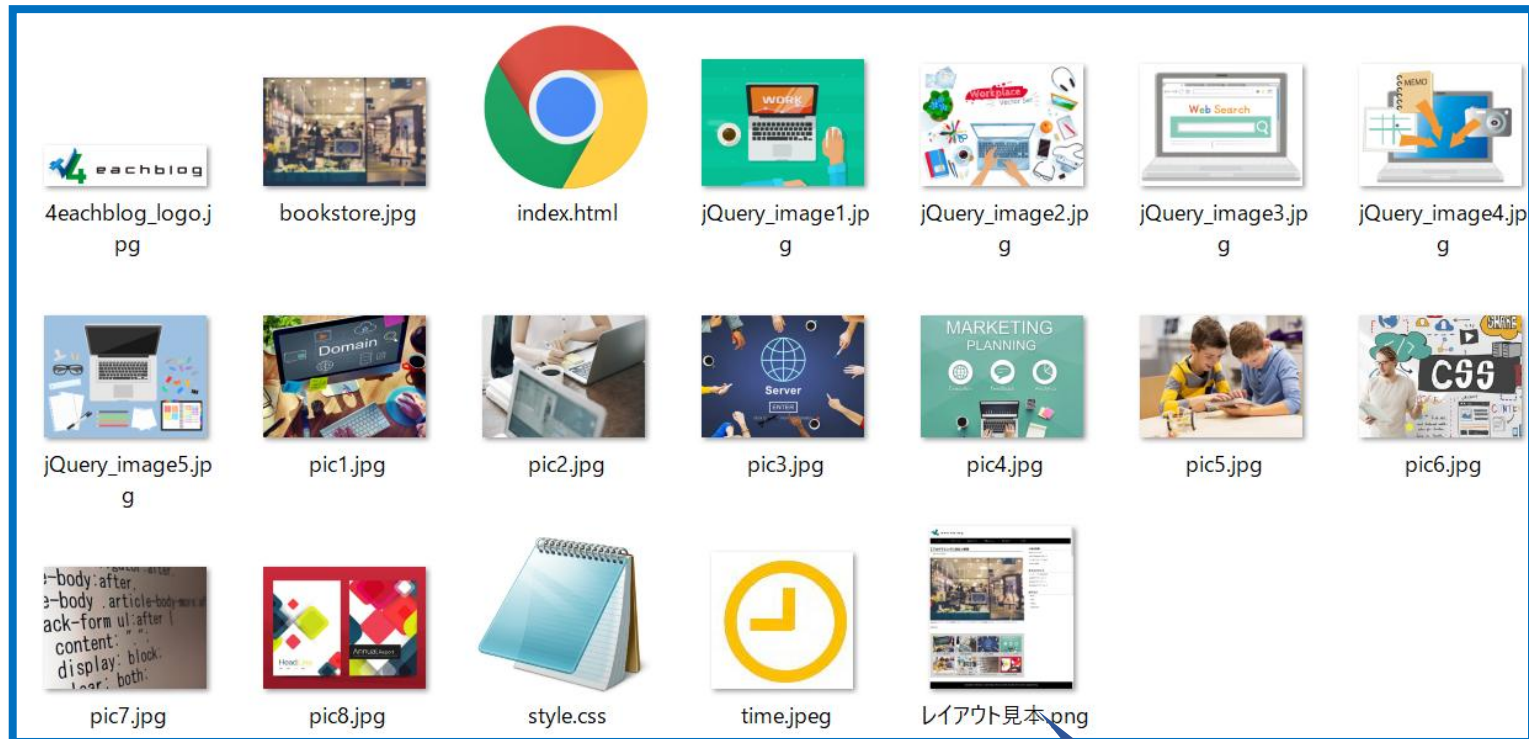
4eachblog

4eachblog_logo.jpg

bookstore.jpg

index.html

WORK

jQuery_image1.jpg

Workplace Vector Set

jQuery_image2.jpg

Web Search

jQuery_image3.jpg

MEMO

jQuery_image4.jpg

jQuery_image5.jpg

Domain

pic1.jpg

pic2.jpg

Server

ENTER

pic3.jpg

MARKETING PLANNING

pic4.jpg

pic5.jpg

SHARE

CSS

pic6.jpg

-body:after,
-body .article-body-more
ack-form ul:after {
content: " ";
display: block;
lear: both;

pic7.jpg

Headline

Annual Report

pic8.jpg

style.css

time.jpeg

レイアウト見本.png